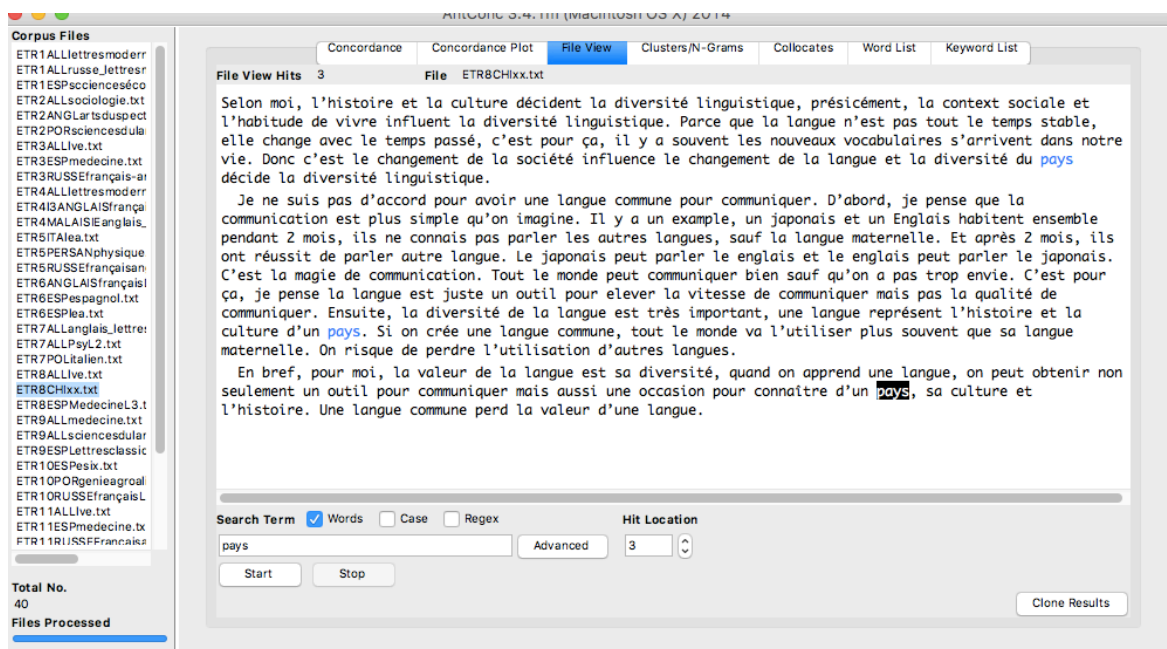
AntConc 3.4.1m (Macintosh OS X) 2014

Corpus Files
ETR1ALLlettresmoderr
ETR1ALLrusse_lettresr
ETR1ESPsciencesécor
ETR2ALLsociologie.txt
ETR2ANGLartsduspect
ETR2PORsciencesdula
ETR3ALLIve.txt
ETR3ESPmedecine.txt
ETR3RUSSEfrançais-ar
ETR4ALLlettresmoderr
ETR4I3ANGLAISfrança
ETR4MALAISIEanglais_
ETR5ITAlea.txt
ETR5PERSANphysique
ETR5RUSSEfrançaisan
ETR6ANGLAISfrançaisl
ETR6ESPespagnol.txt
ETR6ESPlea.txt
ETR7ALLanglais_lettres
ETR7ALLPsyL2.txt
ETR7POLitalien.txt
ETR8ALLIve.txt
ETR8CHIxx.txt
ETR8ESPMedecineL3.t
ETR9ALLmedecine.txt
ETR9ALLsciencesdular
ETR9ESPLettresclassic
ETR10ESPesix.txt
ETR10PORgenieagroal
ETR10RUSSEfrançaisL
ETR11ALLIve.txt
ETR11ESPmedecine.tx
ETR11RUSSEFrancaisa

Total No.
40
Files Processed

Concordance | Concordance Plot | File View | Clusters/N-Grams | Collocates | Word List | Keyword List

File View Hits 3 File ETR8CHIxx.txt

Selon moi, l'histoire et la culture décident la diversité linguistique, présicément, la context sociale et l'habitude de vivre influent la diversité linguistique. Parce que la langue n'est pas tout le temps stable, elle change avec le temps passé, c'est pour ça, il y a souvent les nouveaux vocabulaires s'arrivent dans notre vie. Donc c'est le changement de la société influence le changement de la langue et la diversité du pays décide la diversité linguistique.

Je ne suis pas d'accord pour avoir une langue commune pour communiquer. D'abord, je pense que la communication est plus simple qu'on imagine. Il y a un example, un japonais et un Englais habitent ensemble pendant 2 mois, ils ne connais pas parler les autres langues, sauf la langue maternelle. Et après 2 mois, ils ont réussit de parler autre langue. Le japonais peut parler le englais et le englais peut parler le japonais. C'est la magie de communication. Tout le monde peut communiquer bien sauf qu'on a pas trop envie. C'est pour ça, je pense la langue est juste un outil pour elever la vitesse de communiquer mais pas la qualité de communiquer. Ensuite, la diversité de la langue est très important, une langue représent l'histoire et la culture d'un pays. Si on crée une langue commune, tout le monde va l'utiliser plus souvent que sa langue maternelle. On risque de perdre l'utilisation d'autres langues.

En bref, pour moi, la valeur de la langue est sa diversité, quand on apprend une langue, on peut obtenir non seulement un outil pour communiquer mais aussi une occasion pour connaître d'un pays, sa culture et l'histoire. Une langue commune perd la valeur d'une langue.

Search Term Words Case Regex
pays
Advanced
Start Stop
Hit Location
3
Clone Results